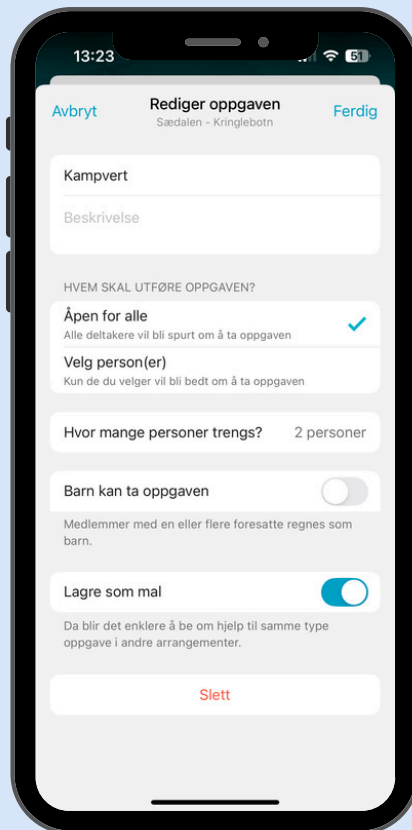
13:23

51

Avbryt

Rediger oppgaven

Sædalen - Kringlebotn

Ferdig

Kampvert

Beskrivelse

HVEM SKAL UTFØRE OPPGAVEN?

Åpen for alle

Alle deltakere vil bli spurt om å ta oppgaven

Velg person(er)

Kun de du velger vil bli bedt om å ta oppgaven

Hvor mange personer trengs?

2 personer

Barn kan ta oppgaven

Medlemmer med en eller flere foresatte regnes som barn.

Lagre som mal

Da blir det enklere å be om hjelp til samme type oppgave i andre arrangementer.

Slett